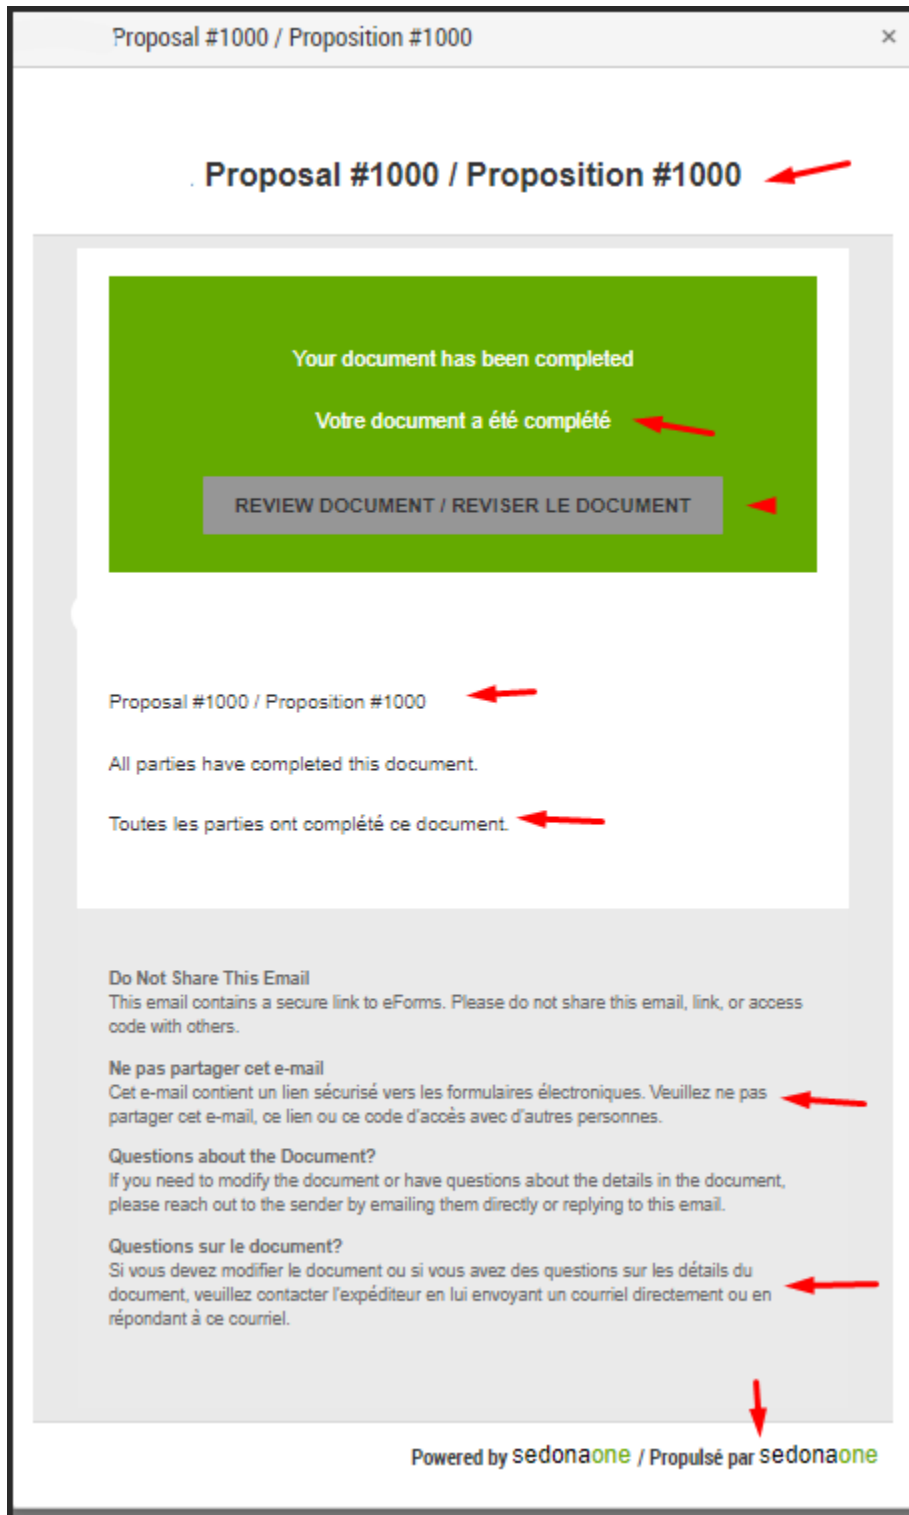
Proposal #1000 / Proposition #1000

×

Proposal #1000 / Proposition #1000

Your document has been completed

Votre document a été complété

REVIEW DOCUMENT / REVISER LE DOCUMENT

Proposal #1000 / Proposition #1000

All parties have completed this document.

Toutes les parties ont complété ce document.

Do Not Share This Email
This email contains a secure link to eForms. Please do not share this email, link, or access code with others.

Ne pas partager cet e-mail
Cet e-mail contient un lien sécurisé vers les formulaires électroniques. Veuillez ne pas partager cet e-mail, ce lien ou ce code d'accès avec d'autres personnes.

Questions about the Document?
If you need to modify the document or have questions about the details in the document, please reach out to the sender by emailing them directly or replying to this email.

Questions sur le document?
Si vous devez modifier le document ou si vous avez des questions sur les détails du document, veuillez contacter l'expéditeur en lui envoyant un courriel directement ou en répondant à ce courriel.

Powered by sedonaone / Propulsé par sedonaone